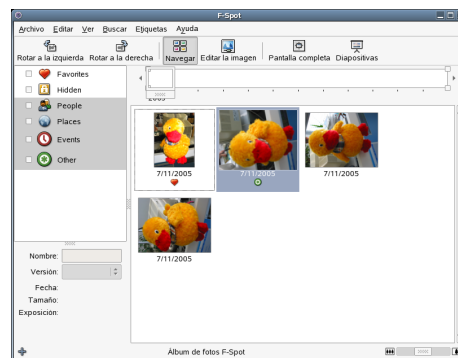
F-Spot

Archivo Editar Ver Buscar Etiquetas Ayuda

Rotar a la izquierda Rotar a la derecha Navegar Editar la imagen Pantalla completa Diapositivas

Favorites
Hidden
People
Places
Events
Other

2005

7/11/2005
7/11/2005
7/11/2005
7/11/2005

Nombre:
Versión:
Fecha:
Tamaño:
Exposición:

Álbum de fotos F-Spot